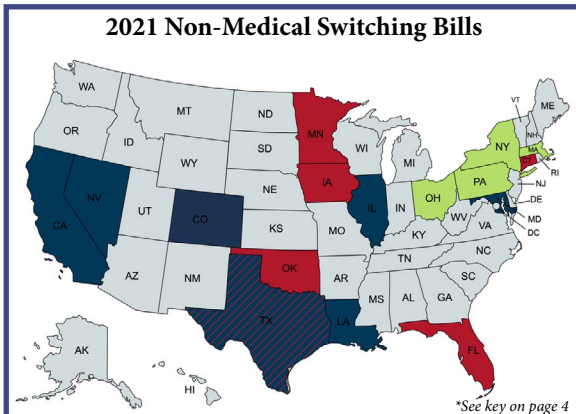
2021 Non-Medical Switching Bills

WA
MT
ND
MN
VT
ME
OR
ID
SD
WI
NY
NH
WY
MI
MA
RI
CT
IA
PA
NJ
NE
OH
DE
NV
UT
IL
IN
CA
CO
WV
MD
KS
MO
VA
DC
KY
NC
TN
AZ
NM
OK
AR
SC
MS
AL
GA
TX
LA
FL
AK
HI

*See key on page 4